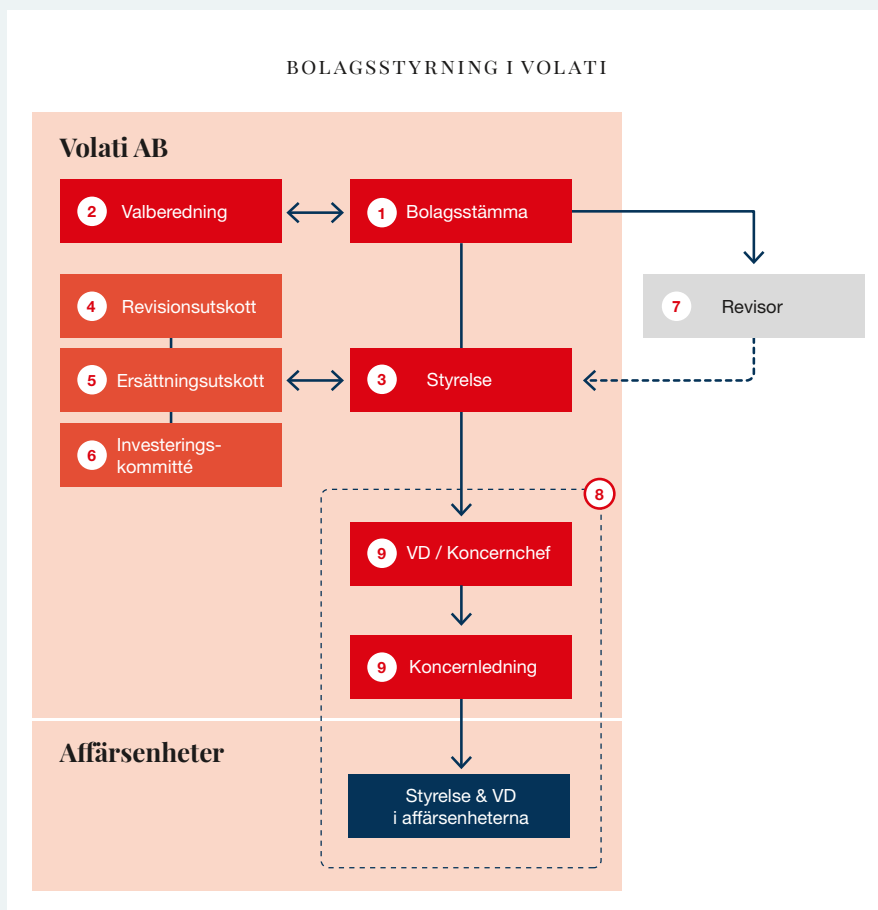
BOLAGSSTYRNING I VOLATI

Volati AB

2 Valberedning

1 Bolagsstämma

4 Revisionsutskott

7 Revisor

5 Ersättningsutskott

3 Styrelse

6 Investeringskommitté

8

9 VD / Koncernchef

9 Koncernledning

Affärsenheter

Styrelse & VD i affärsenheterna